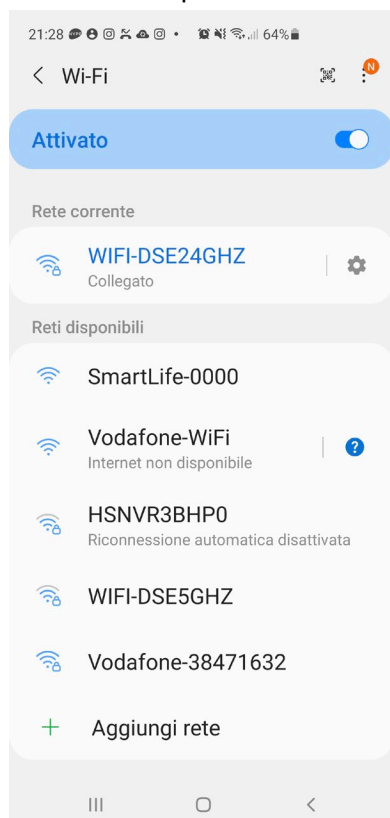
21:28 64%

< Wi-Fi

N

Attivato

Rete corrente

WIFI-DSE24GHZ
Collegato

Reti disponibili

SmartLife-0000

Vodafone-WiFi
Internet non disponibile

?

HSNVR3BHP0
Riconnessione automatica disattivata

WIFI-DSE5GHZ

Vodafone-38471632

+ Aggiungi rete